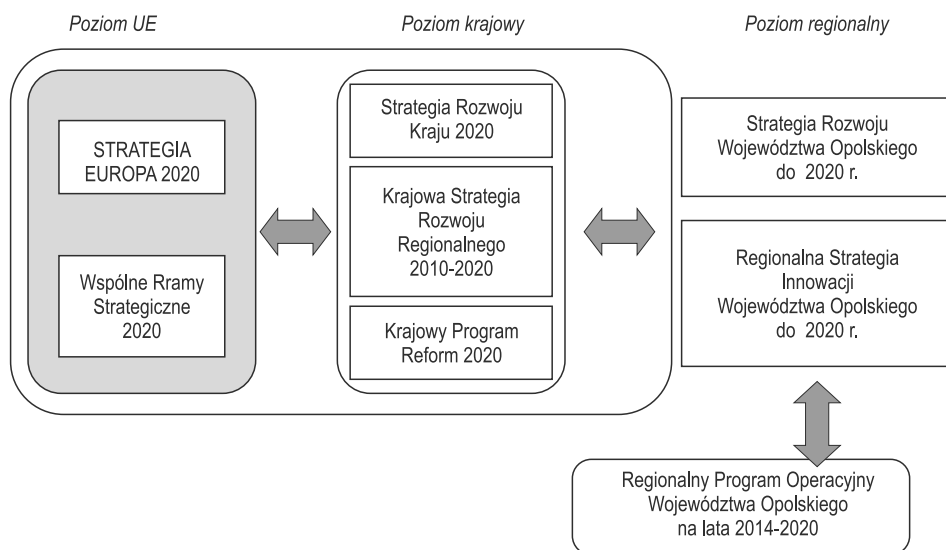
Poziom UE

Poziom krajowy

Poziom regionalny

STRATEGIA EUROPA 2020

Wspólne Rramy Strategiczne 2020

Strategia Rozwoju Kraju 2020

Krajowa Strategia Rozwoju Regionalnego 2010-2020

Krajowy Program Reform 2020

Strategia Rozwoju Województwa Opolskiego do 2020 r.

Regionalna Strategia Innowacji Województwa Opolskiego do 2020 r.

Regionalny Program Operacyjny Województwa Opolskiego na lata 2014-2020